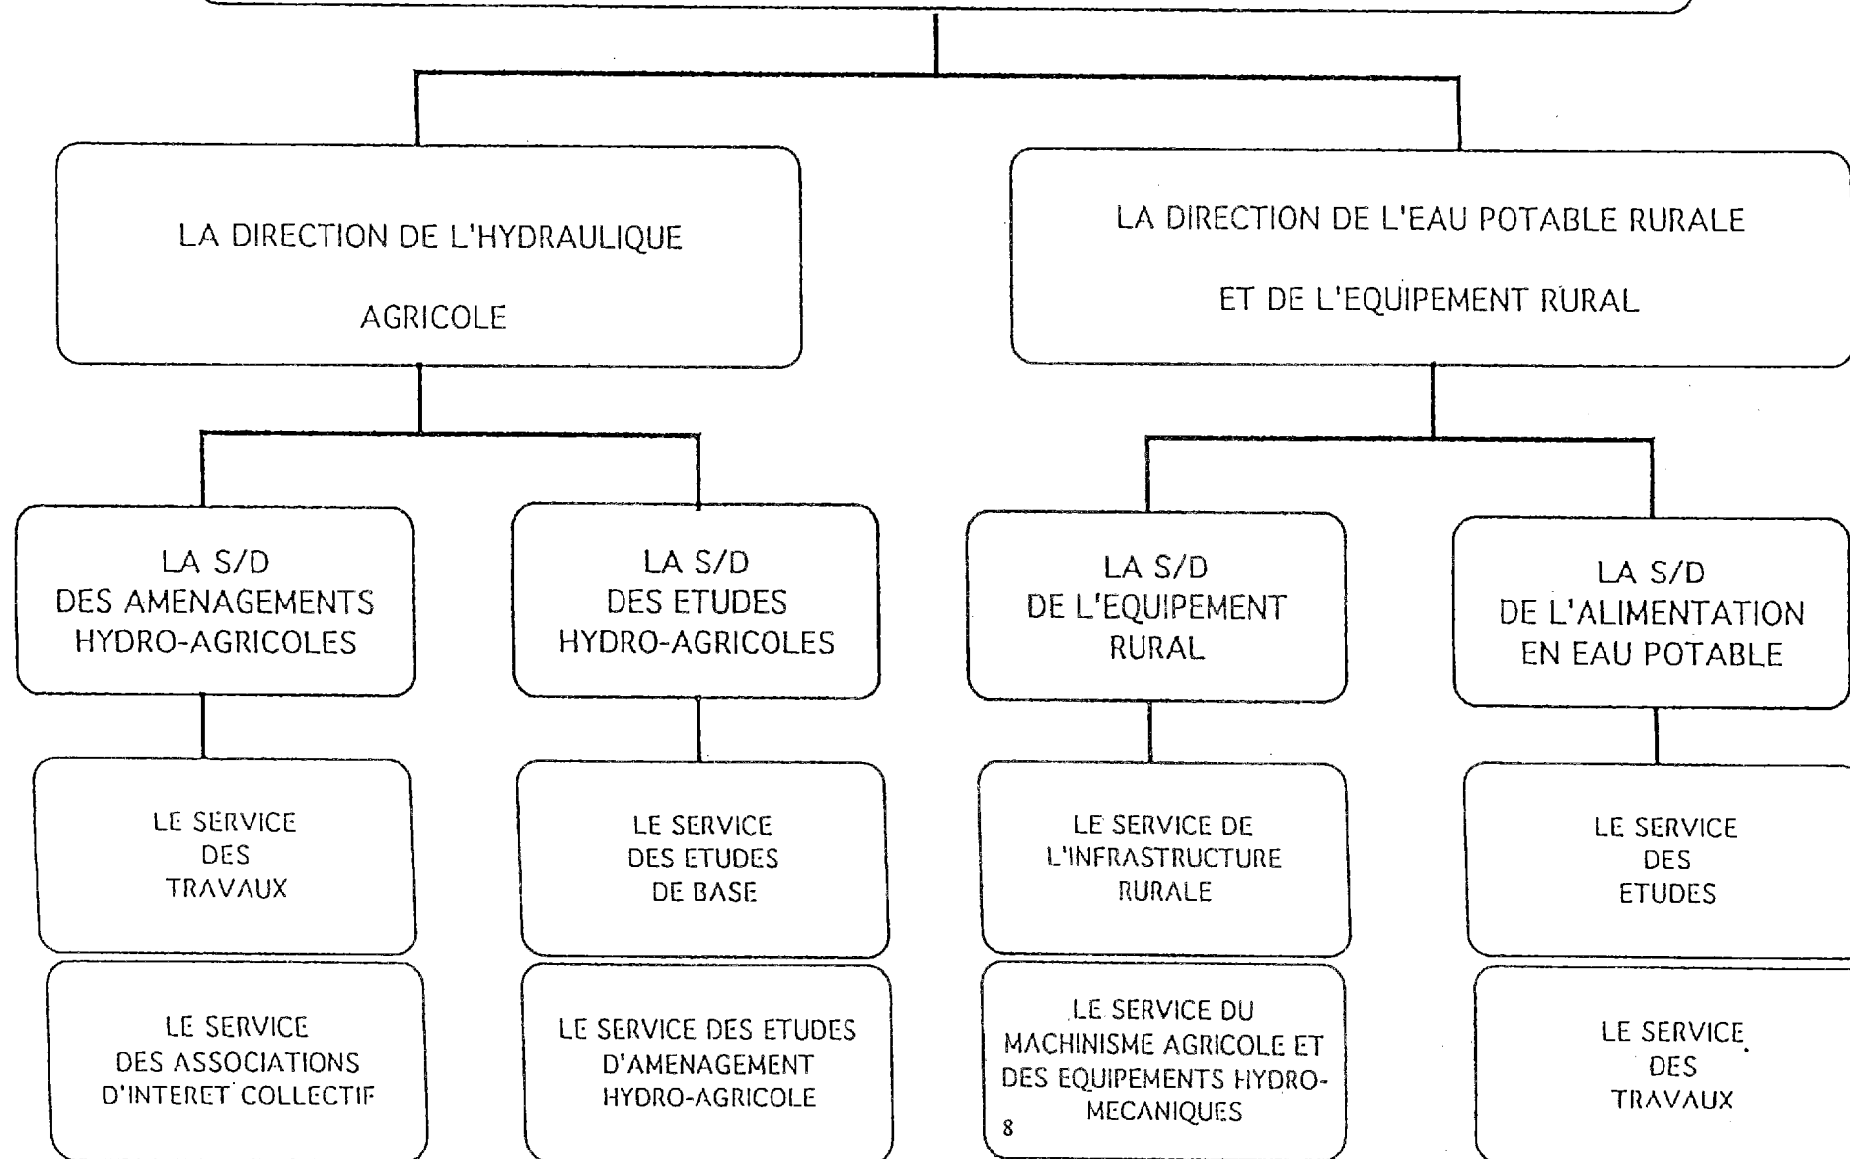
LA DIRECTION DE L'HYDRAULIQUE AGRICOLE

LA DIRECTION DE L'EAU POTABLE RURALE ET DE L'EQUIPEMENT RURAL

LA S/D DES AMENAGEMENTS HYDRO-AGRICOLES

LA S/D DES ETUDES HYDRO-AGRICOLES

LA S/D DE L'EQUIPEMENT RURAL

LA S/D DE L'ALIMENTATION EN EAU POTABLE

LE SERVICE DES TRAVAUX

LE SERVICE DES ETUDES DE BASE

LE SERVICE DE L'INFRASTRUCTURE RURALE

LE SERVICE DES ETUDES

LE SERVICE DES ASSOCIATIONS D'INTERET COLLECTIF

LE SERVICE DES ETUDES D'AMENAGEMENT HYDRO-AGRICOLE

LE SERVICE DU MACHINISME AGRICOLE ET DES EQUIPEMENTS HYDRO-MECANIQUES

8

LE SERVICE DES TRAVAUX